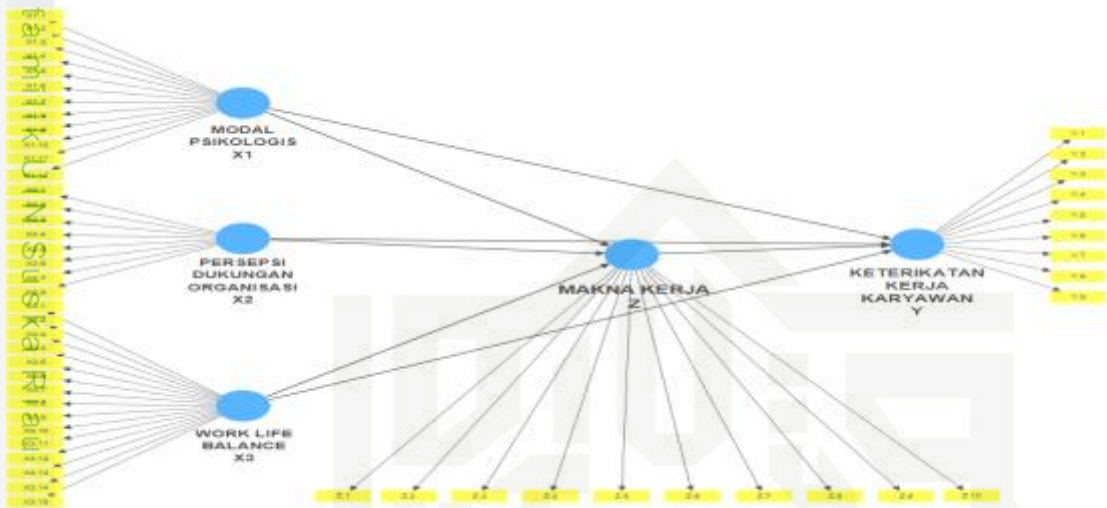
MODAL PSIKOLOGIS X1

PERSEPSI DUKUNGAN ORGANISASI X2

WORK LIFE BALANCE X3

MAKNA KERJA Z

KETERIKATAN KERJA KARYAWAN Y

X1.1
X1.2
X1.3
X1.4
X1.5
X1.6
X1.7
X1.8
X1.9
X1.10
X1.11
X1.12

X2.1
X2.2
X2.3
X2.4
X2.5
X2.6
X2.7

X3.1
X3.2
X3.3
X3.4
X3.5
X3.6
X3.7
X3.8
X3.9
X3.10
X3.11
X3.12
X3.13
X3.14
X3.15

Y.1
Y.2
Y.3
Y.4
Y.5
Y.6
Y.7
Y.8
Y.9

Z.1
Z.2
Z.3
Z.4
Z.5
Z.6
Z.7
Z.8
Z.9
Z.10

UIN SUSKA RIAU